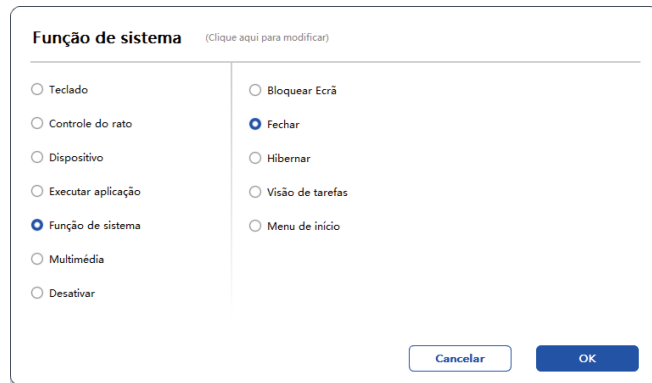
Função de sistema (Clique aqui para modificar)

Teclado
Controle do rato
Dispositivo
Executar aplicação
Função de sistema
Multimédia
Desativar

Bloquear Ecrã
Fechar
Hibernar
Visão de tarefas
Menu de início

Cancelar
OK